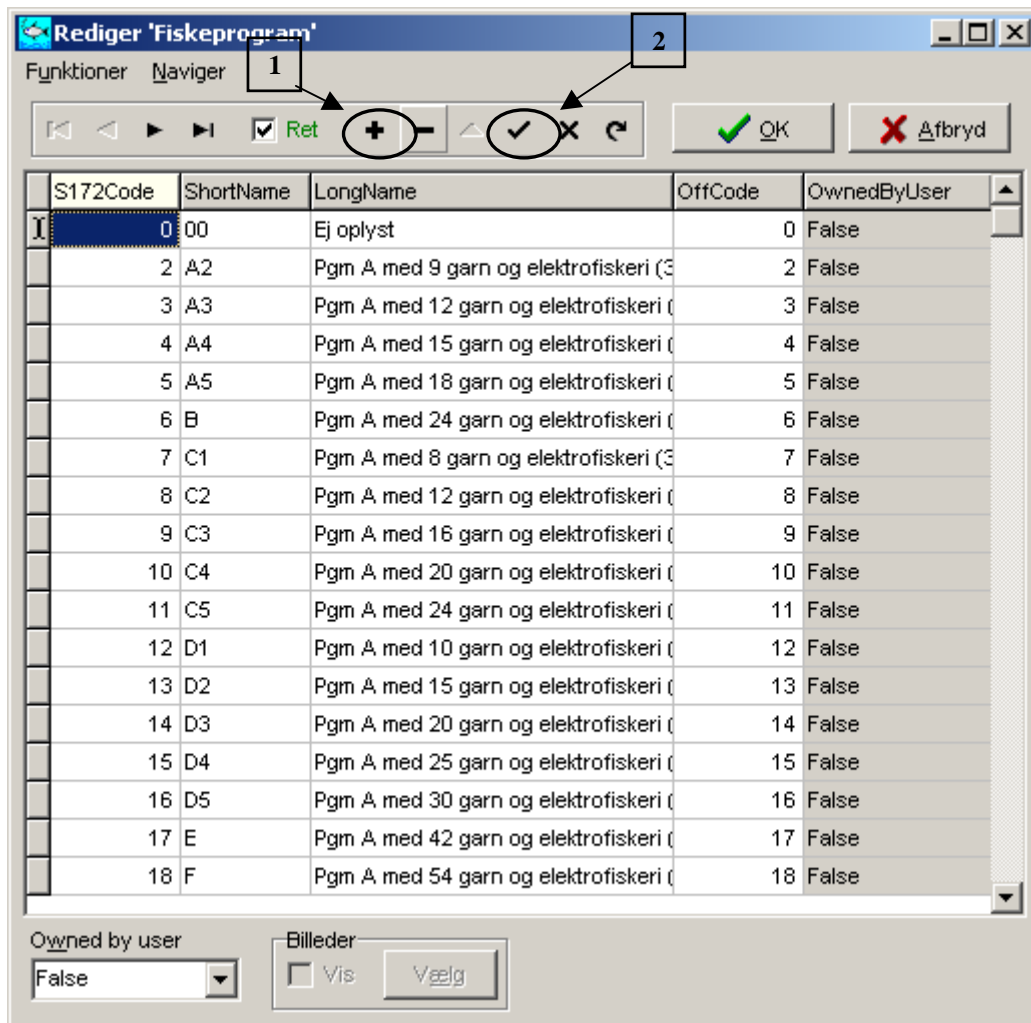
Rediger 'Fiskeprogram'

Funktioner Naviger

1

2

Ret

OK

Afbryd

| S172Code | ShortName | LongName | OffCode | OwnedByUser |
|---|---|---|---|---|
| 0 | 00 | Ej oplyst | 0 | False |
| 2 | A2 | Pgm A med 9 garn og elektrofiskeri (3 | 2 | False |
| 3 | A3 | Pgm A med 12 garn og elektrofiskeri ( | 3 | False |
| 4 | A4 | Pgm A med 15 garn og elektrofiskeri ( | 4 | False |
| 5 | A5 | Pgm A med 18 garn og elektrofiskeri ( | 5 | False |
| 6 | B | Pgm A med 24 garn og elektrofiskeri ( | 6 | False |
| 7 | C1 | Pgm A med 8 garn og elektrofiskeri (3 | 7 | False |
| 8 | C2 | Pgm A med 12 garn og elektrofiskeri ( | 8 | False |
| 9 | C3 | Pgm A med 16 garn og elektrofiskeri ( | 9 | False |
| 10 | C4 | Pgm A med 20 garn og elektrofiskeri ( | 10 | False |
| 11 | C5 | Pgm A med 24 garn og elektrofiskeri ( | 11 | False |
| 12 | D1 | Pgm A med 10 garn og elektrofiskeri ( | 12 | False |
| 13 | D2 | Pgm A med 15 garn og elektrofiskeri ( | 13 | False |
| 14 | D3 | Pgm A med 20 garn og elektrofiskeri ( | 14 | False |
| 15 | D4 | Pgm A med 25 garn og elektrofiskeri ( | 15 | False |
| 16 | D5 | Pgm A med 30 garn og elektrofiskeri ( | 16 | False |
| 17 | E | Pgm A med 42 garn og elektrofiskeri ( | 17 | False |
| 18 | F | Pgm A med 54 garn og elektrofiskeri ( | 18 | False |

Owned by user

False

Billeder

Vis

Vælg